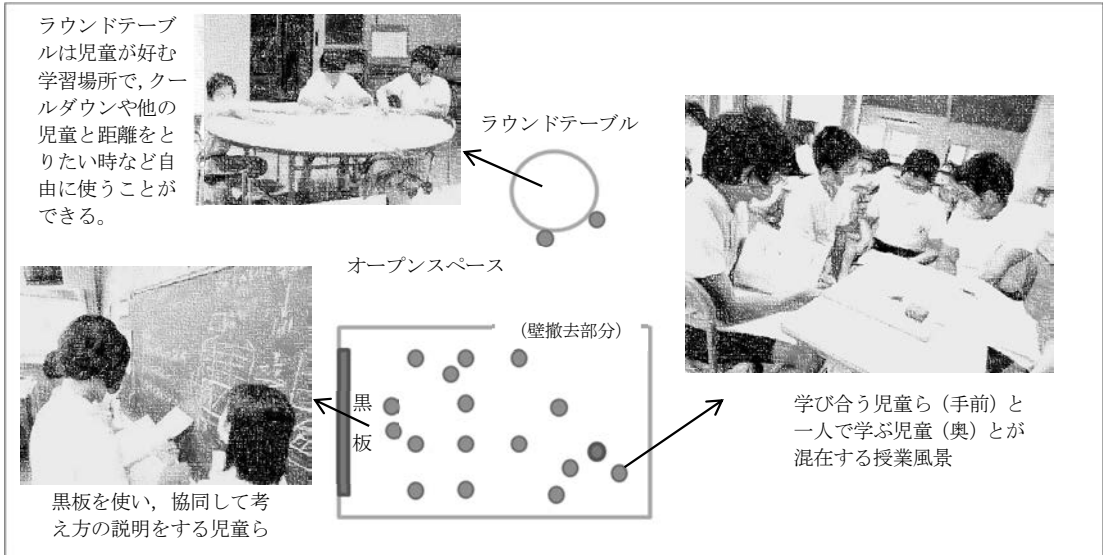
ラウンドテーブルは児童が好む学習場所で，クールダウンや他の児童と距離をとりたい時など自由に使うことができる。

ラウンドテーブル

オープンスペース

（壁撤去部分）

黒板

学び合う児童ら（手前）と一人で学ぶ児童（奥）とが混在する授業風景

黒板を使い，協同して考え方の説明をする児童ら